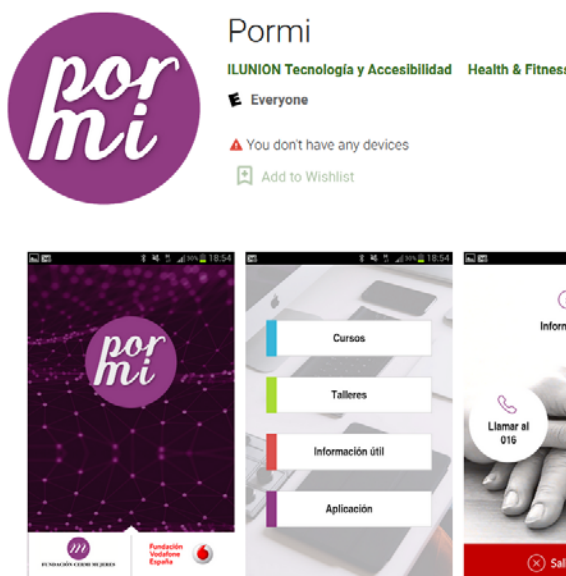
por
mi

Pormi

ILUNION Tecnología y Accesibilidad Health & Fitness

E Everyone

You don't have any devices

Add to Wishlist

18:54

por
mi

m
FUNDACIÓN CEDDE MUJERES

Fundación
Vodafone
España

18:54

Cursos

Talleres

Información útil

Aplicación

Inform

Llamar al
016

Sal